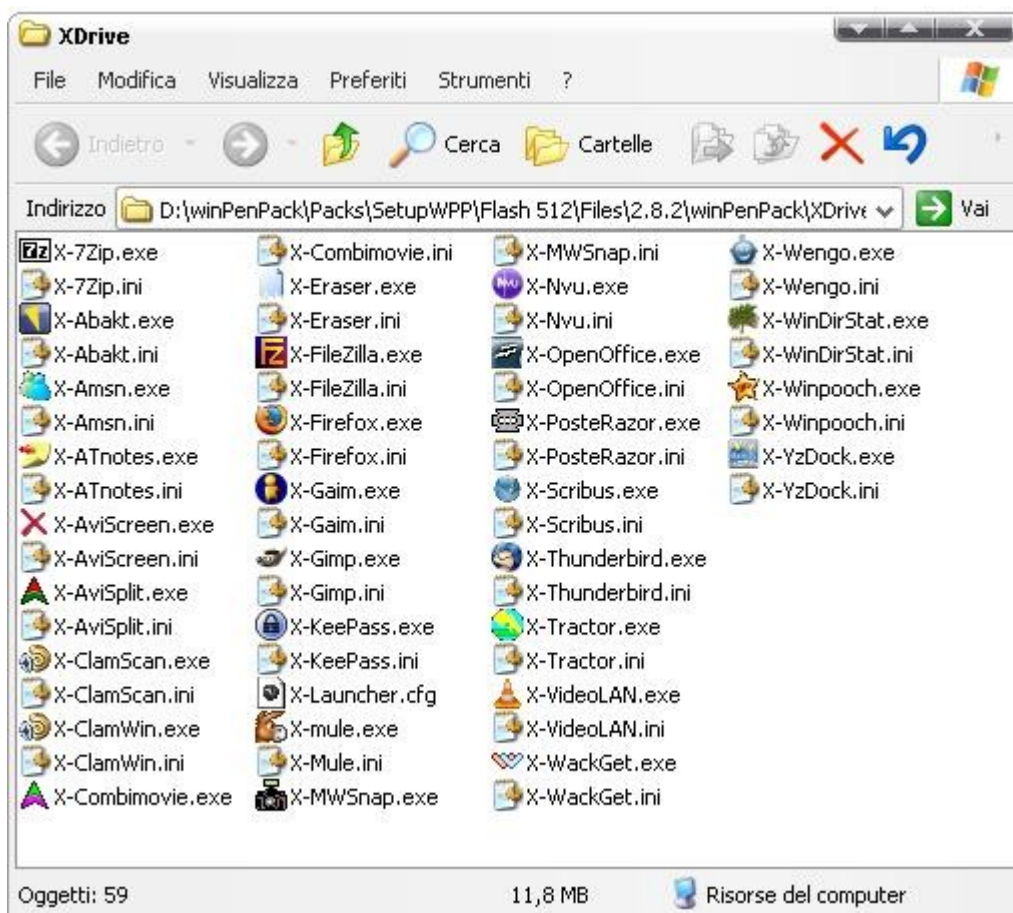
XDrive

File Modifica Visualizza Preferiti Strumenti ?

Indietro Cerca Cartelle

Indirizzo D:\winPenPack\Packs\SetupWPP\Flash 512\Files\2.8.2\winPenPack\XDrive Vai

X-7Zip.exe
X-7Zip.ini
X-Abakt.exe
X-Abakt.ini
X-Amsn.exe
X-Amsn.ini
X-ATnotes.exe
X-ATnotes.ini
X-AviScreen.exe
X-AviScreen.ini
X-AviSplit.exe
X-AviSplit.ini
X-ClamScan.exe
X-ClamScan.ini
X-ClamWin.exe
X-ClamWin.ini
X-Combimovie.exe

X-Combimovie.ini
X-Eraser.exe
X-Eraser.ini
X-FileZilla.exe
X-FileZilla.ini
X-Firefox.exe
X-Firefox.ini
X-Gaim.exe
X-Gaim.ini
X-Gimp.exe
X-Gimp.ini
X-KeePass.exe
X-KeePass.ini
X-Launcher.cfg
X-mule.exe
X-Mule.ini
X-MWSnap.exe

X-MWSnap.ini
X-Nvu.exe
X-Nvu.ini
X-OpenOffice.exe
X-OpenOffice.ini
X-PosteRazor.exe
X-PosteRazor.ini
X-Scribus.exe
X-Scribus.ini
X-Thunderbird.exe
X-Thunderbird.ini
X-Tractor.exe
X-Tractor.ini
X-VideoLAN.exe
X-VideoLAN.ini
X-WackGet.exe
X-WackGet.ini

X-Wengo.exe
X-Wengo.ini
X-WinDirStat.exe
X-WinDirStat.ini
X-Winpooch.exe
X-Winpooch.ini
X-YzDock.exe
X-YzDock.ini

Oggetti: 59 11,8 MB Risorse del computer